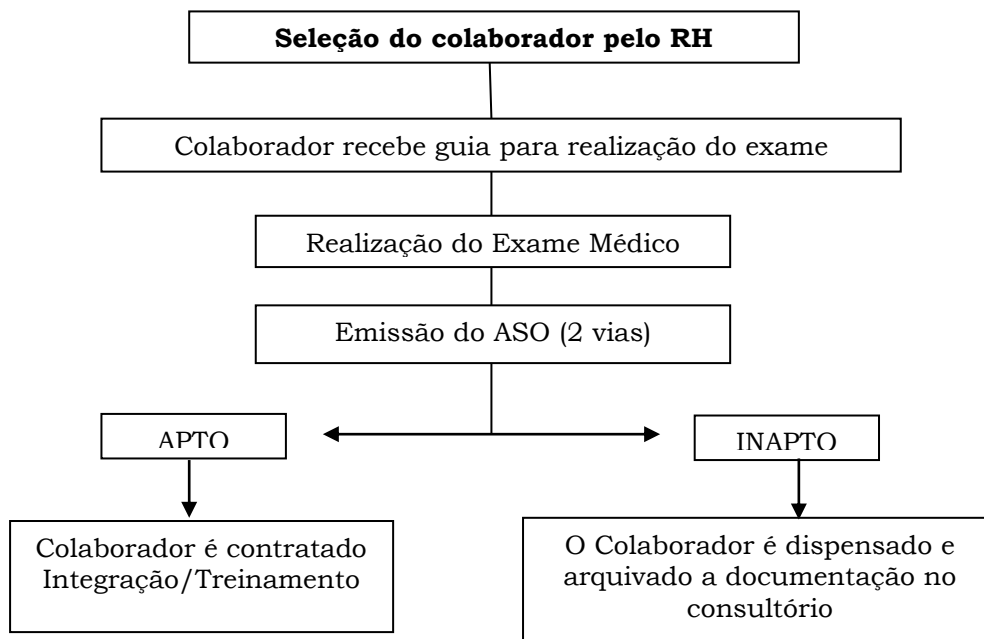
**Seleção do colaborador pelo RH**

Colaborador recebe guia para realização do exame

Realização do Exame Médico

Emissão do ASO (2 vias)

APTO

INAPTO

Colaborador é contratado Integração/Treinamento

O Colaborador é dispensado e arquivado a documentação no consultório